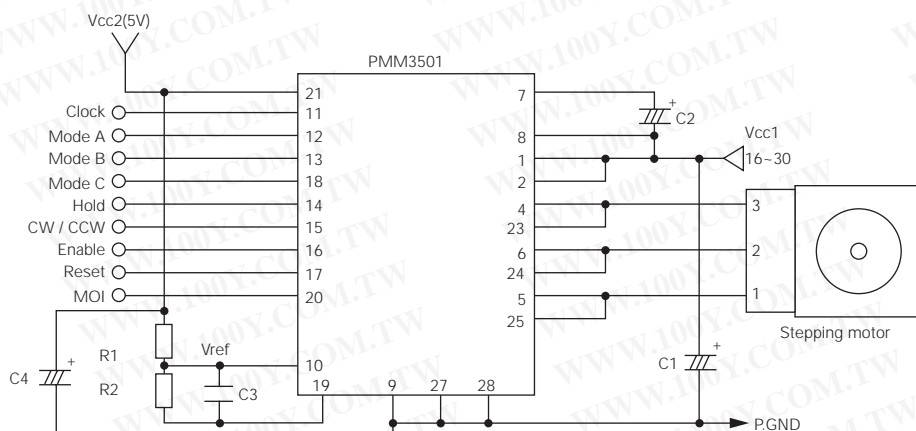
Vcc2(5V)

PMM3501

Clock
Mode A
Mode B
Mode C
Hold
CW / CCW
Enable
Reset
MOI

21
11
12
13
18
14
15
16
17
20
10
19

7
8
1
2
4
23
6
24
5
25

9
27
28

C2
Vcc1
16~30

3
2
1

Stepping motor

C4
R1
R2
Vref
C3
C1

P.GND

WWW.100Y.COM.TW